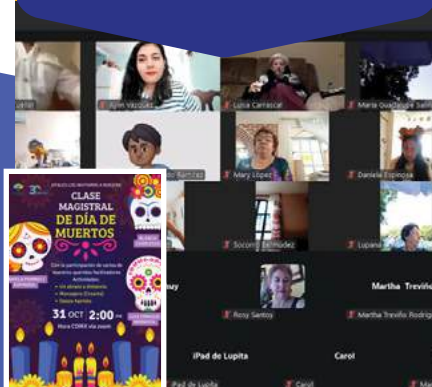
Luriel
Ailin Vazquez
Lucia Carrascal
Maria Guadalupe Salin
Ramirez
Mary López
Daniela Espinosa
Socorro Bermúdez
Lupana
Rosy Santos
Martha Treviño
Martha Treviño Rodrig
iPad de Lupita
Carol
iPad de Lupita
Carol

CLASE MAGISTRAL DE DÍA DE MUERTOS
Con la participación de varios de nuestros queridos facilitadores
Actividades
• Un altares a domicilio
• Manualidades (Creativa)
• Dulces típicos
31 OCT 2:00 PM
Hora CDMX vía zoom